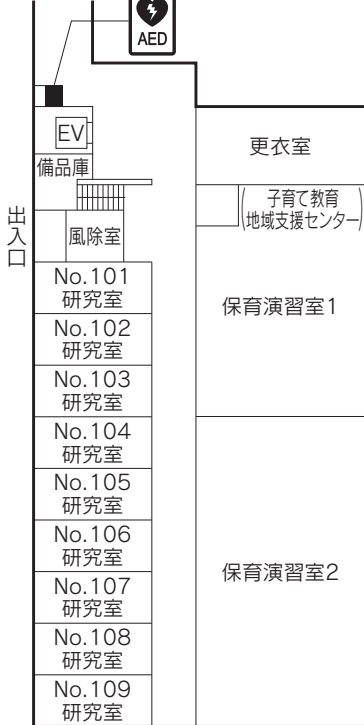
AED

EV

備品庫

出入口

風除室

更衣室

子育て教育
地域支援センター

No.101
研究室

No.102
研究室

No.103
研究室

No.104
研究室

No.105
研究室

No.106
研究室

No.107
研究室

No.108
研究室

No.109
研究室

保育演習室1

保育演習室2